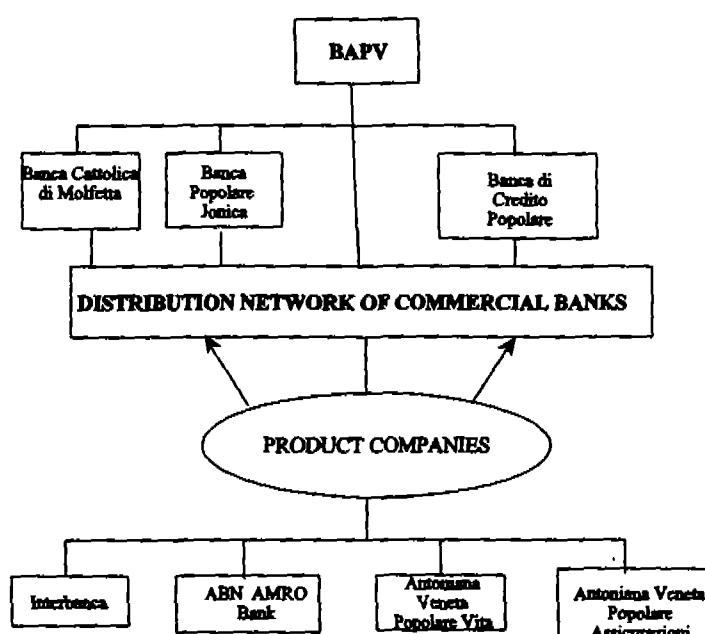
BAPV

Banca Cattolica di Molfetta

Banca Popolare Jonica

Banca di Credito Popolare

DISTRIBUTION NETWORK OF COMMERCIAL BANKS

PRODUCT COMPANIES

Interbanca

ABN AMRO Bank

Antoniana Veneta Popolare Vita

Antoniana Veneta Popolare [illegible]